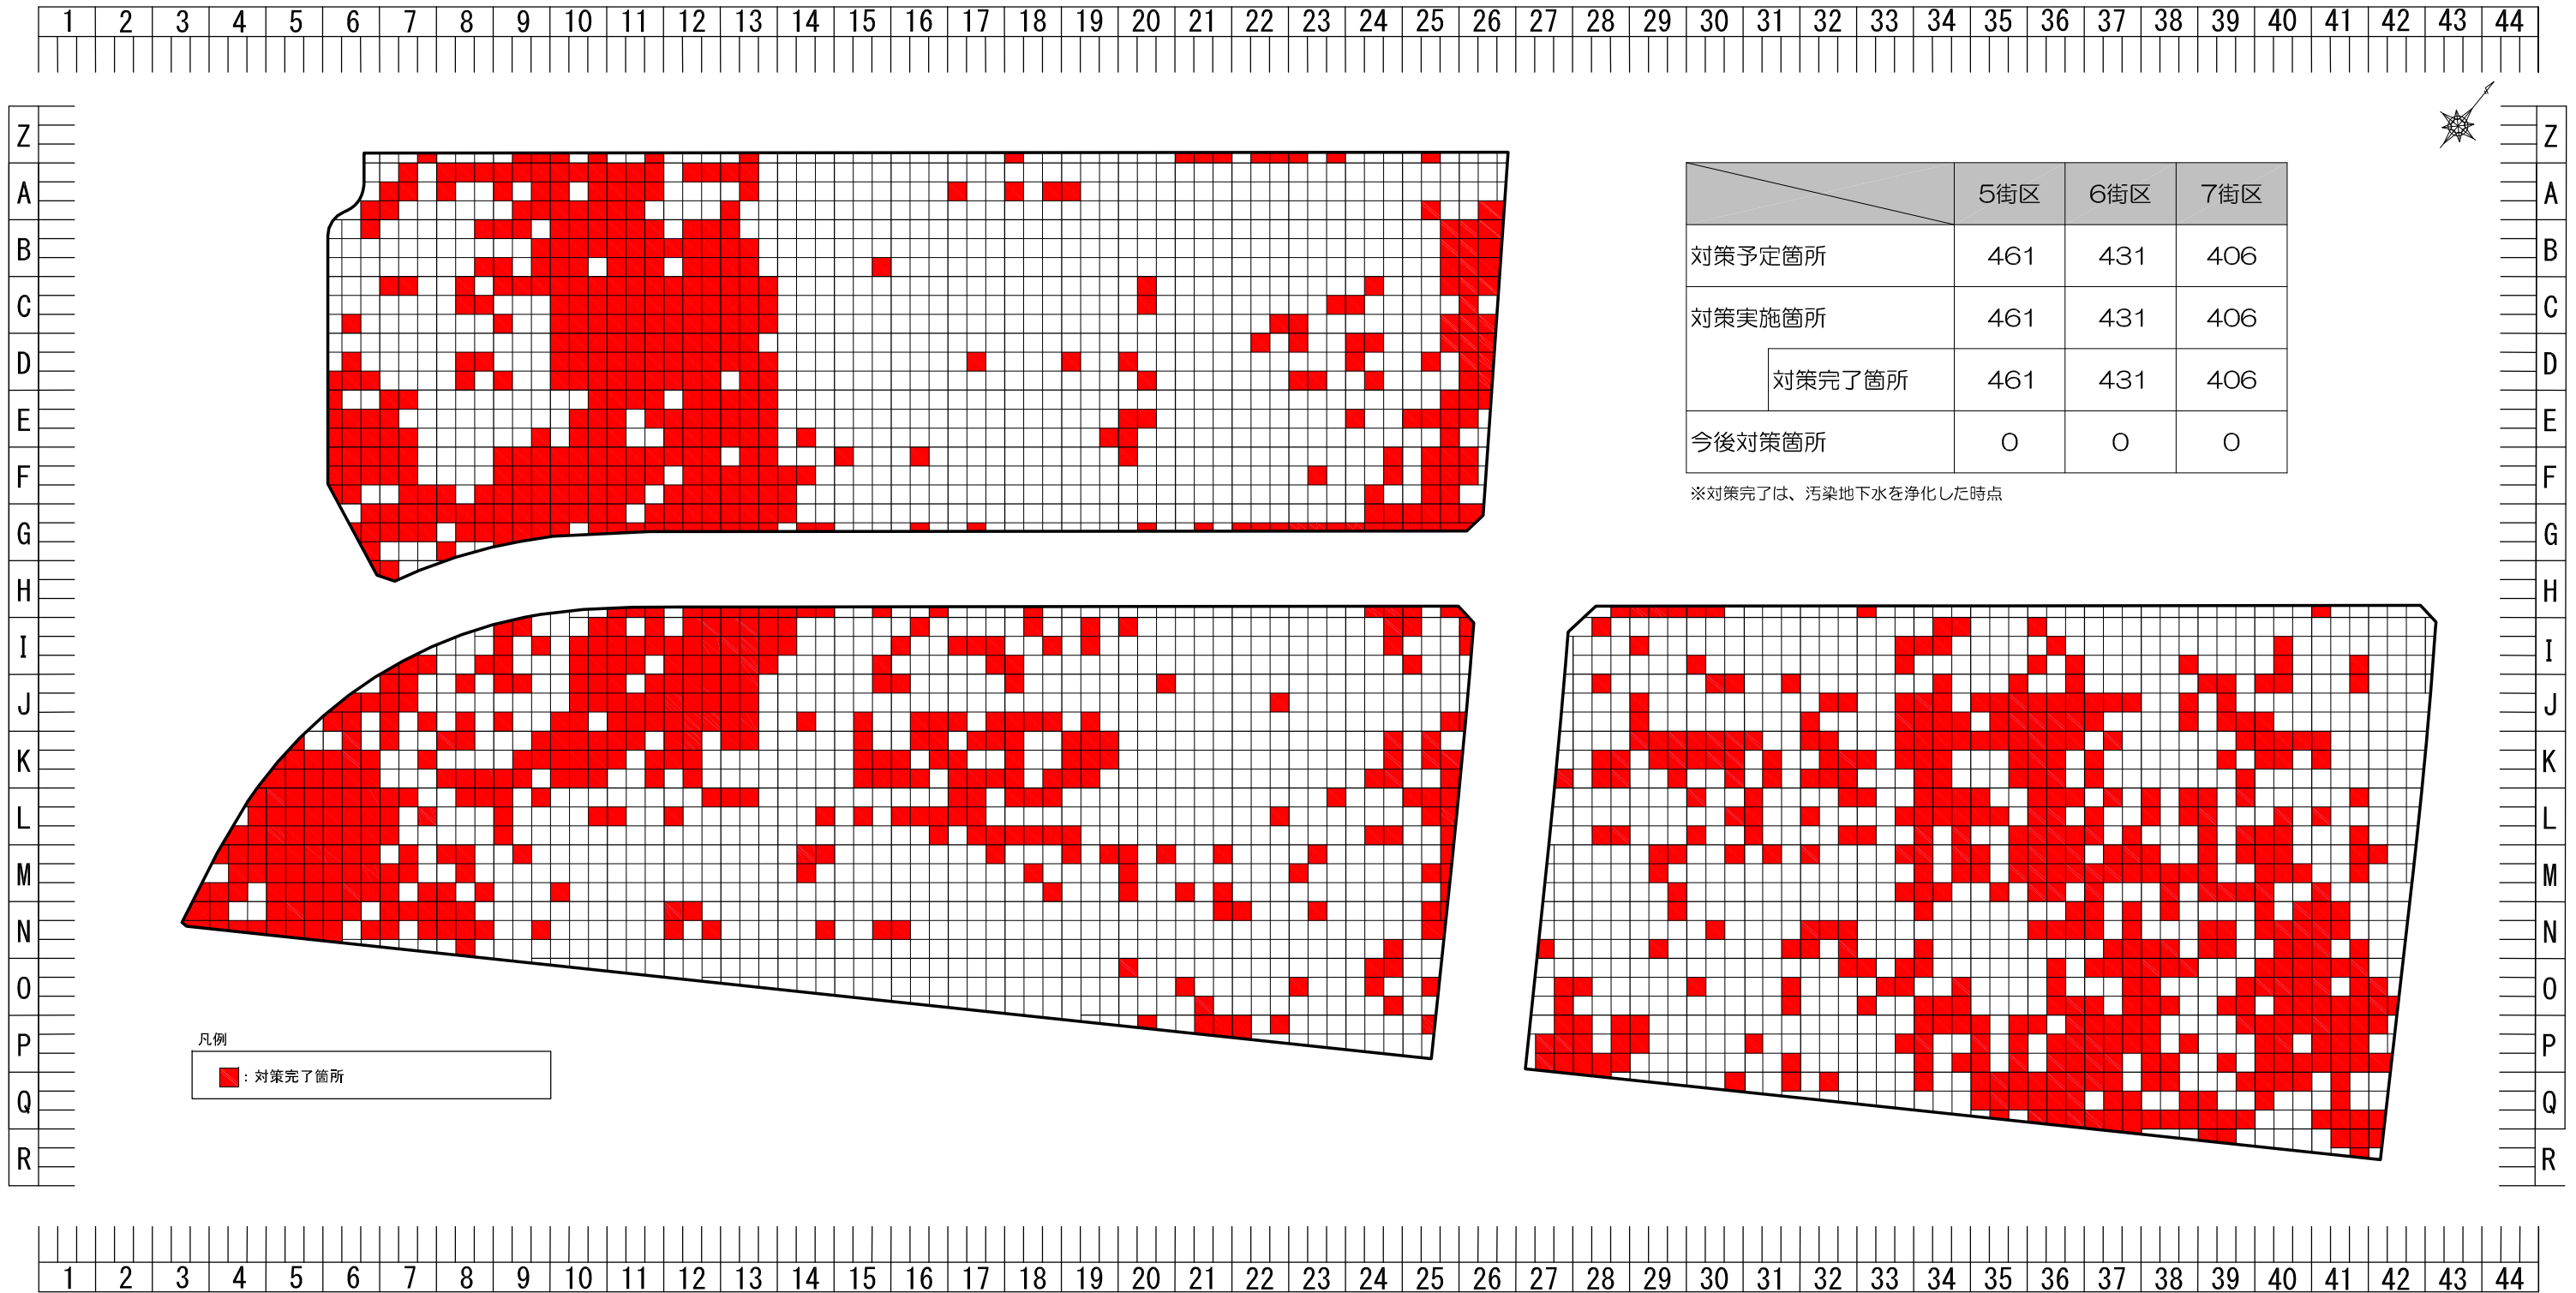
1 2 3 4 5 6 7 8 9 10 11 12 13 14 15 16 17 18 19 20 21 22 23 24 25 26 27 28 29 30 31 32 33 34 35 36 37 38 39 40 41 42 43 44

Z A B C D E F G H I J K L M N O P Q R

| | 5街区 | 6街区 | 7街区 |
|---|---|---|---|
| 対策予定箇所 | 461 | 431 | 406 |
| 対策実施箇所 | 461 | 431 | 406 |
| 対策完了箇所 | 461 | 431 | 406 |
| 今後対策箇所 | 0 | 0 | 0 |

※対策完了は、汚染地下水を浄化した時点

凡例
：対策完了箇所

Z A B C D E F G H I J K L M N O P Q R

1 2 3 4 5 6 7 8 9 10 11 12 13 14 15 16 17 18 19 20 21 22 23 24 25 26 27 28 29 30 31 32 33 34 35 36 37 38 39 40 41 42 43 44